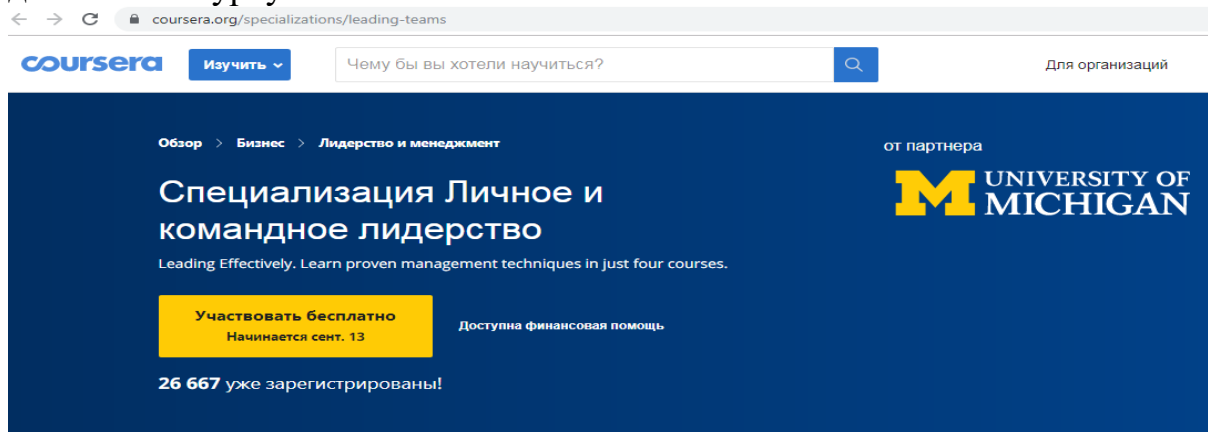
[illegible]

coursera.org/specializations/leading-teams

coursera Изучить Чему бы вы хотели научиться? Для организаций

Обзор > Бизнес > Лидерство и менеджмент

от партнера

UNIVERSITY OF MICHIGAN

Специализация Личное и командное лидерство

Leading Effectively. Learn proven management techniques in just four courses.

Участвовать бесплатно
Начинается сент. 13

Доступна финансовая помощь

26 667 уже зарегистрированы!